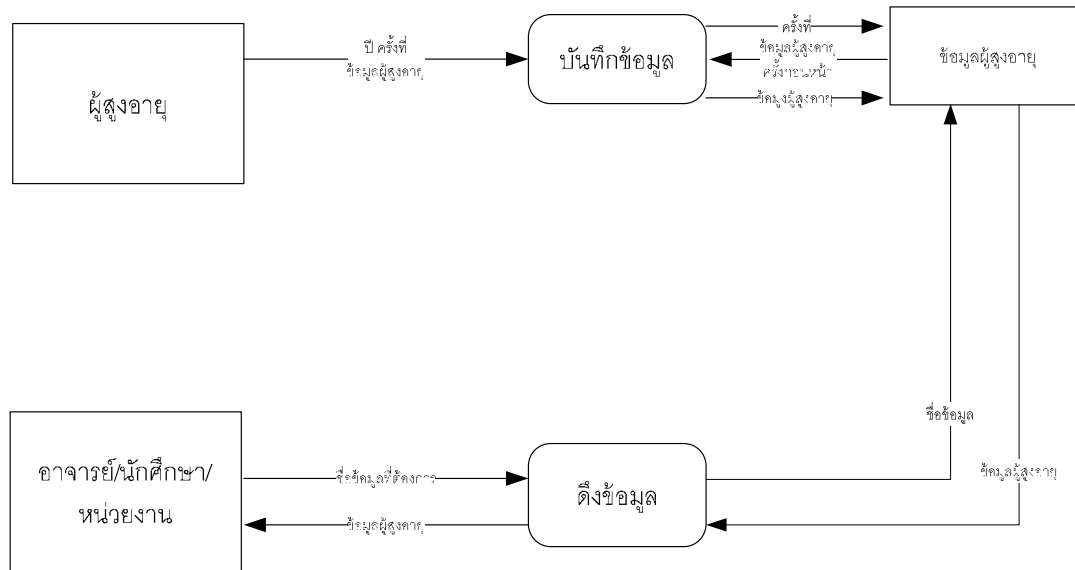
ผู้สูงอายุ

ปี ครั้งที่
ข้อมูลผู้สูงอายุ

บันทึกข้อมูล

ครั้งที่
ข้อมูลผู้สูงอายุ
ครั้งก่อนหน้า
ข้อมูลผู้สูงอายุ

ข้อมูลผู้สูงอายุ

ชื่อข้อมูล

ข้อมูลผู้สูงอายุ

อาจารย์/นักศึกษา/
หน่วยงาน

ชื่อข้อมูลที่ต้องการ

ข้อมูลผู้สูงอายุ

ดึงข้อมูล